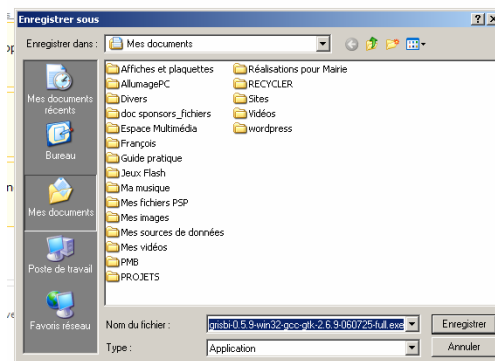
Enregistrer sous

?

X

Enregistrer dans :

Mes documents

Mes documents récents

Bureau

Mes documents

Poste de travail

Favoris réseau

Affiches et plaquettes
AllumagePC
Divers
doc sponsors_fichiers
Espace Multimédia
François
Guide pratique
Jeux Flash
Ma musique
Mes fichiers PSP
Mes images
Mes sources de données
Mes vidéos
PMB
PROJETS

Réalisations pour Mairie
RECYCLER
Sites
Vidéos
wordpress

Nom du fichier :

grisbi-0.5.9-win32-gcc-gtk-2.6.9-060725-full.exe

Type :

Application

Enregistrer

Annuler